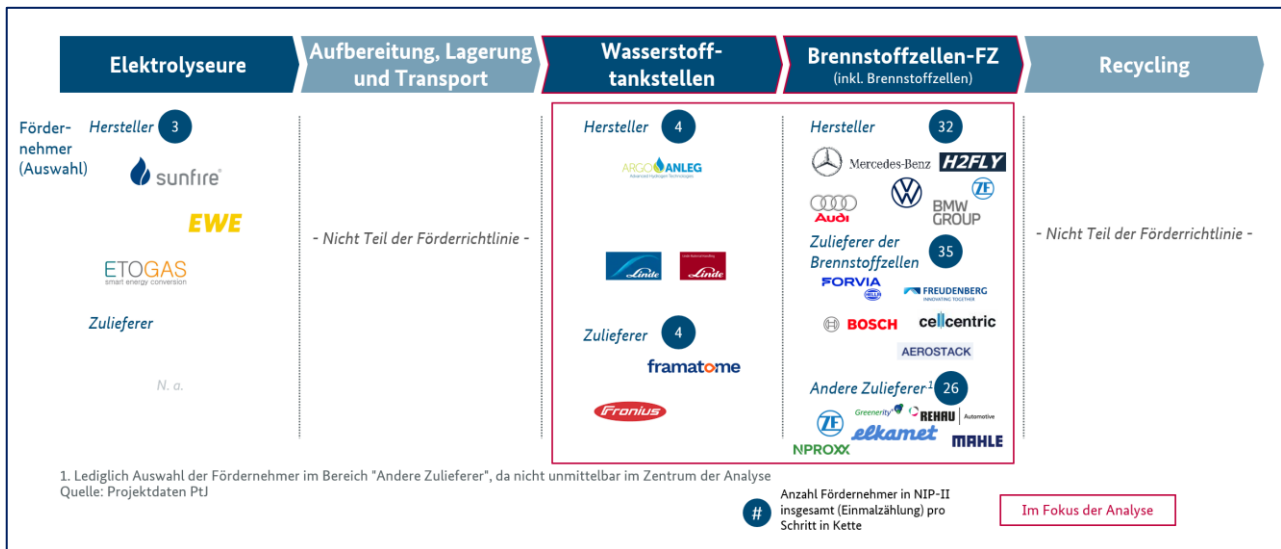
Elektrolyseure

Aufbereitung, Lagerung und Transport

Wasserstofftankstellen

Brennstoffzellen-FZ (inkl. Brennstoffzellen)

Recycling

Fördernehmer (Auswahl)

Hersteller 3

sunfire

EWE

ETOGAS smart energy conversion

Zulieferer

N. a.

- Nicht Teil der Förderrichtlinie -

Hersteller 4

ARGO ANLEG Advanced Hydrogen Technologies

Linde

Linde

Zulieferer 4

framatome

Fronius

Hersteller 32

Mercedes-Benz

H2FLY

ZF

Audi

BMW GROUP

Zulieferer der Brennstoffzellen 35

FORVIA

HELLA

FREUDENBERG INNOVATING TOGETHER

BOSCH

cellcentric

AEROSTACK

Andere Zulieferer¹ 26

ZF

Greenerity

REHAU Automotive

elkamet

MAHLE

NPROXX

- Nicht Teil der Förderrichtlinie -

1. Lediglich Auswahl der Fördernehmer im Bereich "Andere Zulieferer", da nicht unmittelbar im Zentrum der Analyse
Quelle: Projektdaten PtJ

# Anzahl Fördernehmer in NIP-II insgesamt (Einmalzählung) pro Schritt in Kette

Im Fokus der Analyse